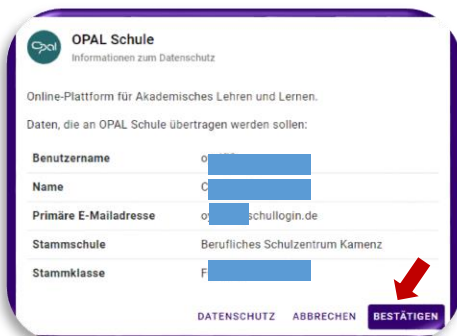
OPAL Schule
Informationen zum Datenschutz

Online-Plattform für Akademisches Lehren und Lernen.

Daten, die an OPAL Schule übertragen werden sollen:

| | |
|---|---|
| Benutzername | o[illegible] |
| Name | C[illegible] |
| Primäre E-Mailadresse | o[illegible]schullogin.de |
| Stammschule | Berufliches Schulzentrum Kamenz |
| Stammklasse | F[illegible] |

DATENSCHUTZ ABBRECHEN BESTÄTIGEN